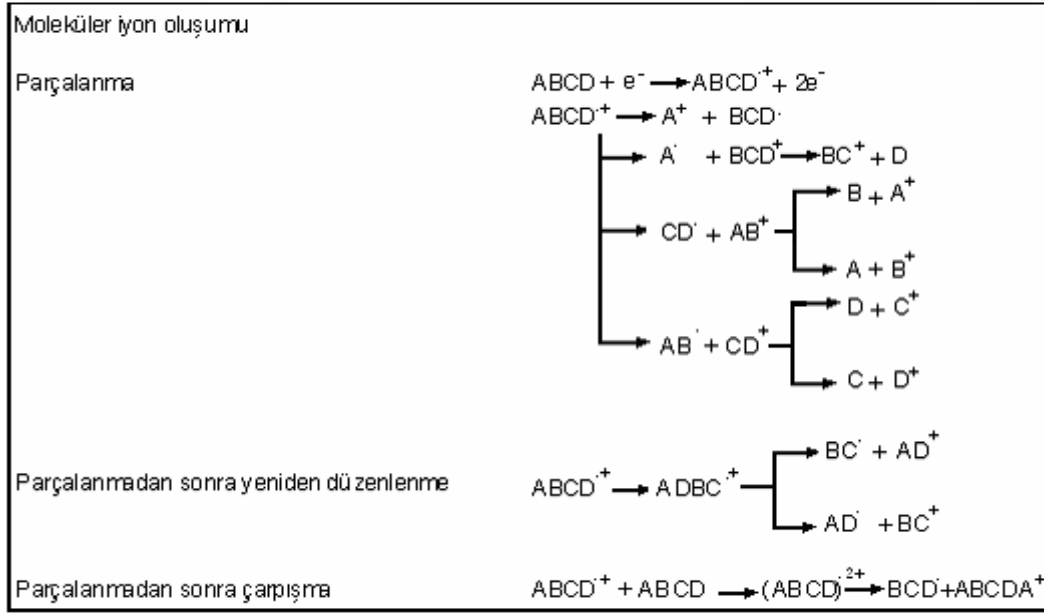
Moleküler iyon oluşumu

Parçalanma

$ABCD + e^- \rightarrow ABCD^{\cdot+} + 2e^-$

$ABCD^{\cdot+} \rightarrow A^+ + BCD^{\cdot}$

$\rightarrow A^{\cdot} + BCD^+ \rightarrow BC^+ + D$

$\rightarrow CD^{\cdot} + AB^+$ $\rightarrow B + A^+$ $\rightarrow A + B^+$

$\rightarrow AB^{\cdot} + CD^+$ $\rightarrow D + C^+$ $\rightarrow C + D^+$

Parçalanmadan sonra yeniden düzenlenme

$ABCD^{\cdot+} \rightarrow ADBC^{\cdot+}$ $\rightarrow BC^{\cdot} + AD^+$ $\rightarrow AD^{\cdot} + BC^+$

Parçalanmadan sonra çarpışma

$ABCD^{\cdot+} + ABCD \rightarrow (ABCD)^{\cdot 2+} \rightarrow BCD^{\cdot} + ABCDA^+$